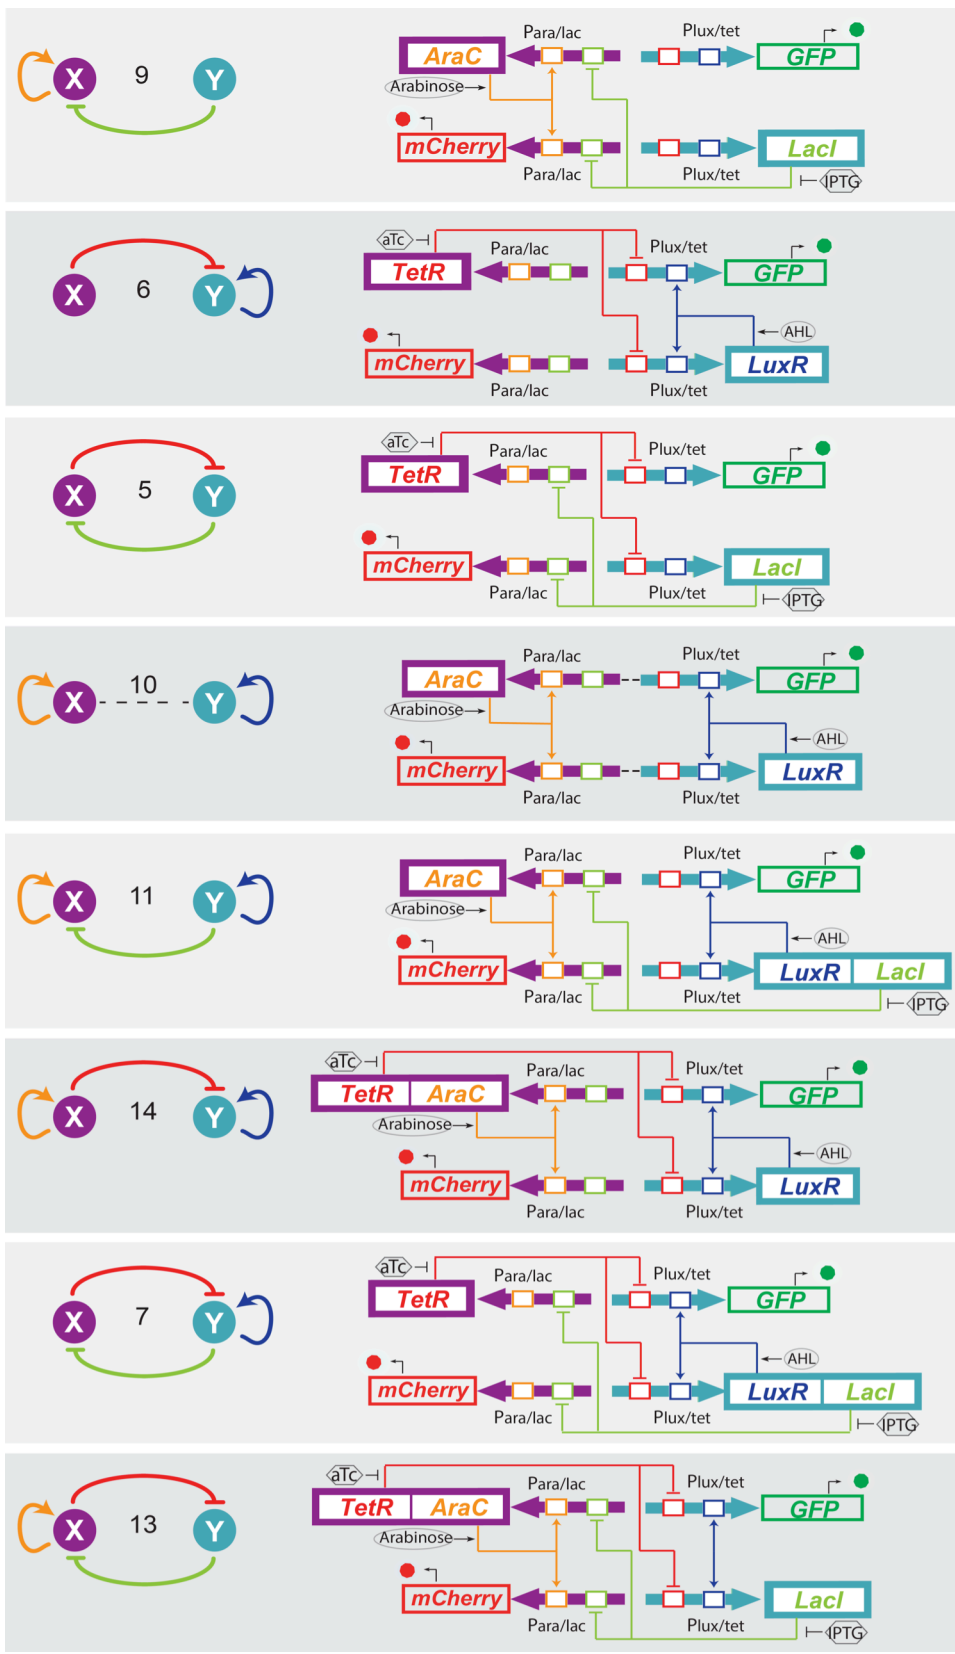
X 9 Y

AraC
Para/lac
Plux/tet
GFP
Arabinose
mCherry
Para/lac
Plux/tet
LacI
IPTG

X 6 Y

aTc
TetR
Para/lac
Plux/tet
GFP
AHL
mCherry
Para/lac
Plux/tet
LuxR

X 5 Y

aTc
TetR
Para/lac
Plux/tet
GFP
mCherry
Para/lac
Plux/tet
LacI
IPTG

X 10 Y

AraC
Para/lac
Plux/tet
GFP
Arabinose
AHL
mCherry
Para/lac
Plux/tet
LuxR

X 11 Y

AraC
Para/lac
Plux/tet
GFP
Arabinose
AHL
mCherry
Para/lac
Plux/tet
LuxR
LacI
IPTG

X 14 Y

aTc
TetR
AraC
Para/lac
Plux/tet
GFP
Arabinose
AHL
mCherry
Para/lac
Plux/tet
LuxR

X 7 Y

aTc
TetR
Para/lac
Plux/tet
GFP
AHL
mCherry
Para/lac
Plux/tet
LuxR
LacI
IPTG

X 13 Y

aTc
TetR
AraC
Para/lac
Plux/tet
GFP
Arabinose
mCherry
Para/lac
Plux/tet
LacI
IPTG